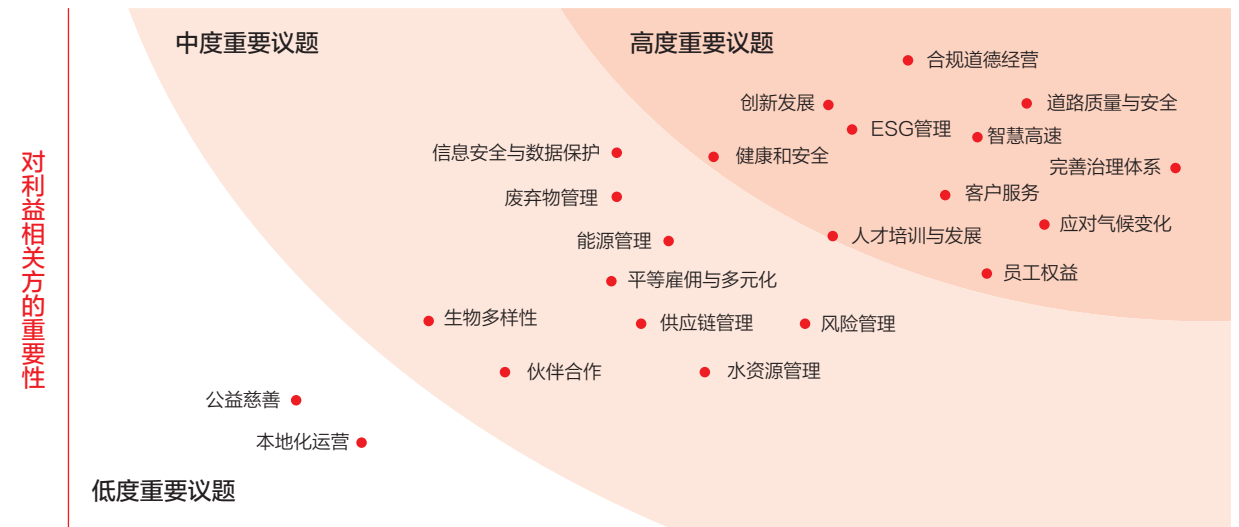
对利益相关方的重要性

中度重要议题

高度重要议题

合规道德经营

创新发展

道路质量与安全

ESG管理

智慧高速

信息安全与数据保护

健康和安全

完善治理体系

客户服务

废弃物管理

应对气候变化

能源管理

人才培训与发展

员工权益

平等雇佣与多元化

生物多样性

供应链管理

风险管理

伙伴合作

水资源管理

公益慈善

本地化运营

低度重要议题